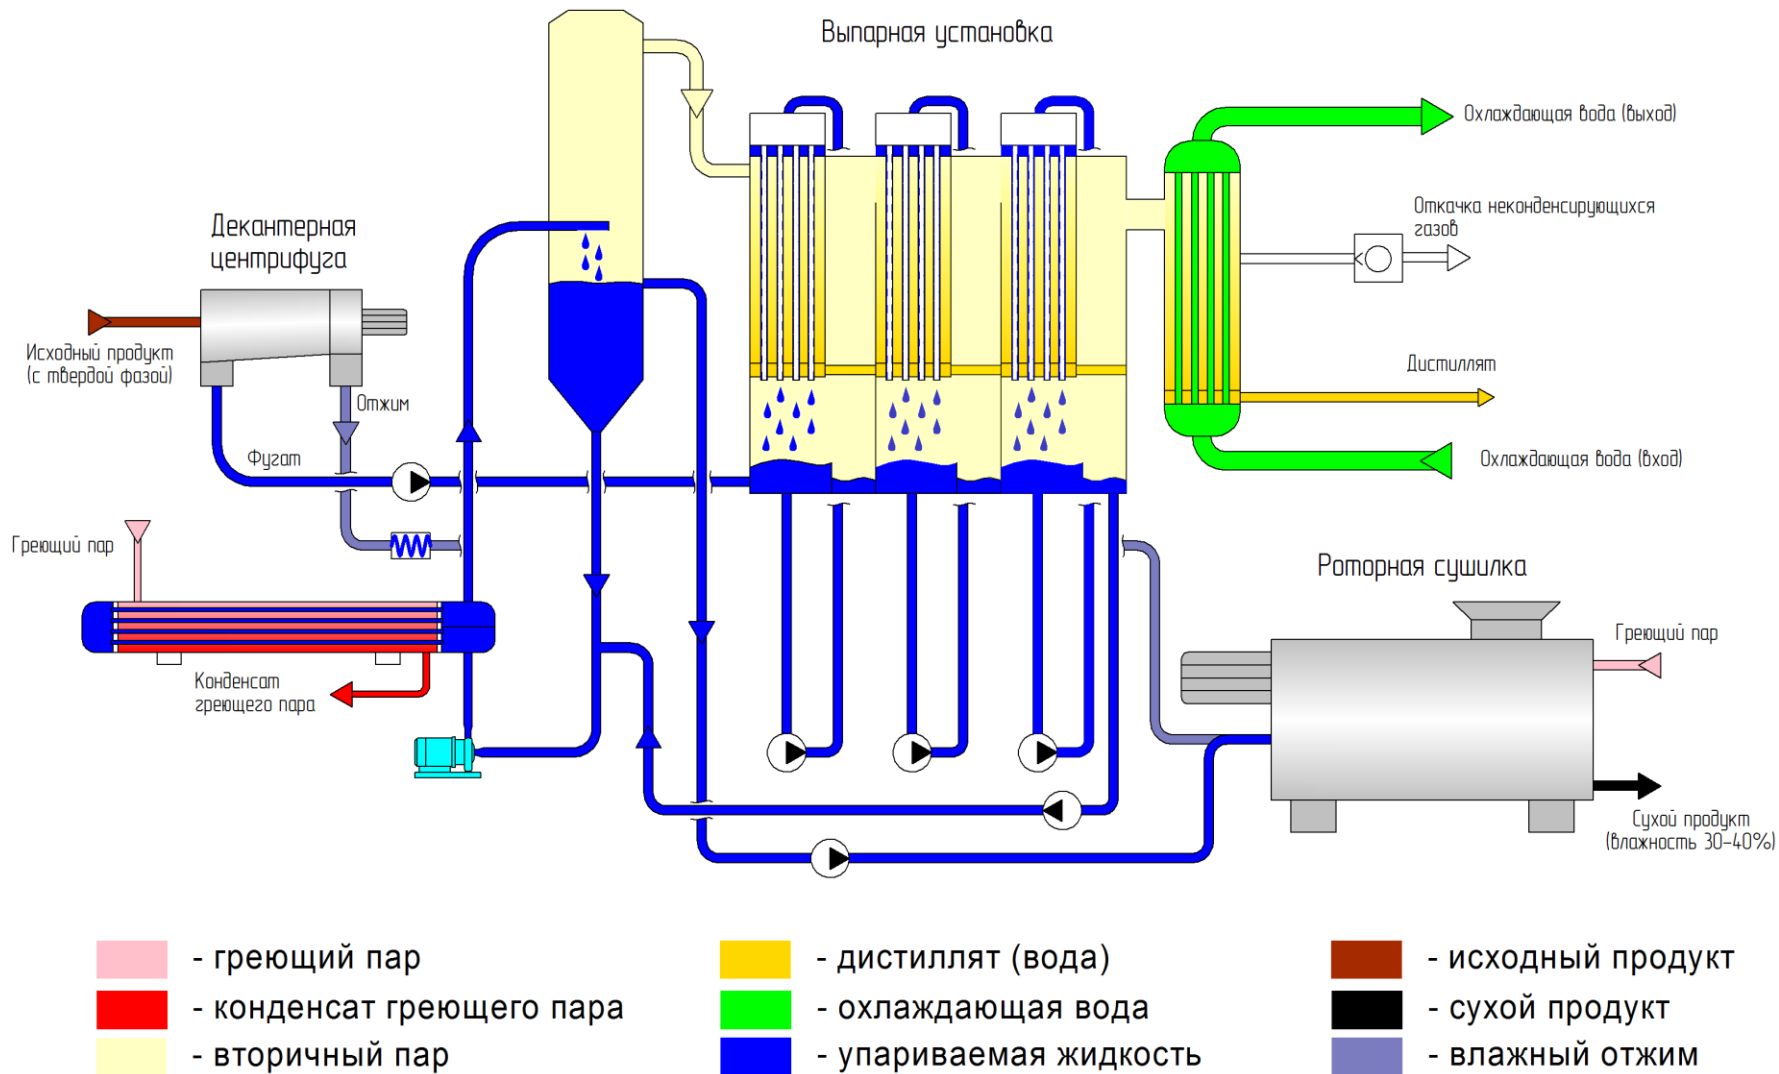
Выпарная установка

Охлаждающая вода (выход)

Откачка неконденсирующихся газов

Дистиллят

Охлаждающая вода (вход)

Декантерная центрифуга

Исходный продукт (с твердой фазой)

Отжим

Фугат

Греющий пар

Конденсат греющего пара

Роторная сушилка

Греющий пар

Сухой продукт (влажность 30-40%)

- греющий пар
- конденсат греющего пара
- вторичный пар

- дистиллят (вода)
- охлаждающая вода
- упариваемая жидкость

- исходный продукт
- сухой продукт
- влажный отжим